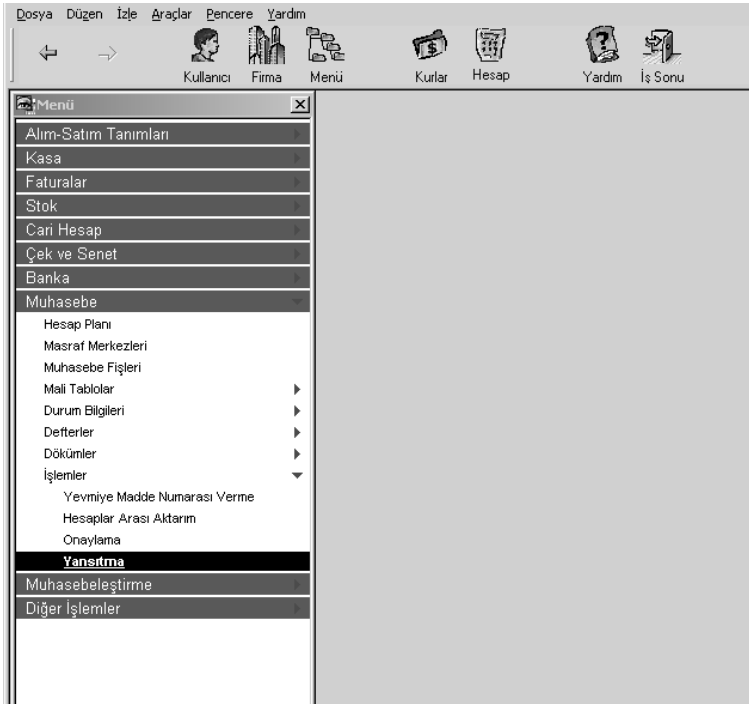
Dosya Düzen İzle Araçlar Pencere Yardım

Kullanıcı Firma Menü Kurlar Hesap Yardım İş Sonu

Menü

Alım-Satım Tanımları
Kasa
Faturalar
Stok
Cari Hesap
Çek ve Senet
Banka
Muhasebe
Hesap Planı
Masraf Merkezleri
Muhasebe Fişleri
Mali Tablolar
Durum Bilgileri
Defterler
Dökümler
İşlemler
Yevmiye Madde Numarası Verme
Hesaplar Arası Aktarım
Onaylama
Yansıtma
Muhasebeleştirme
Diğer İşlemler